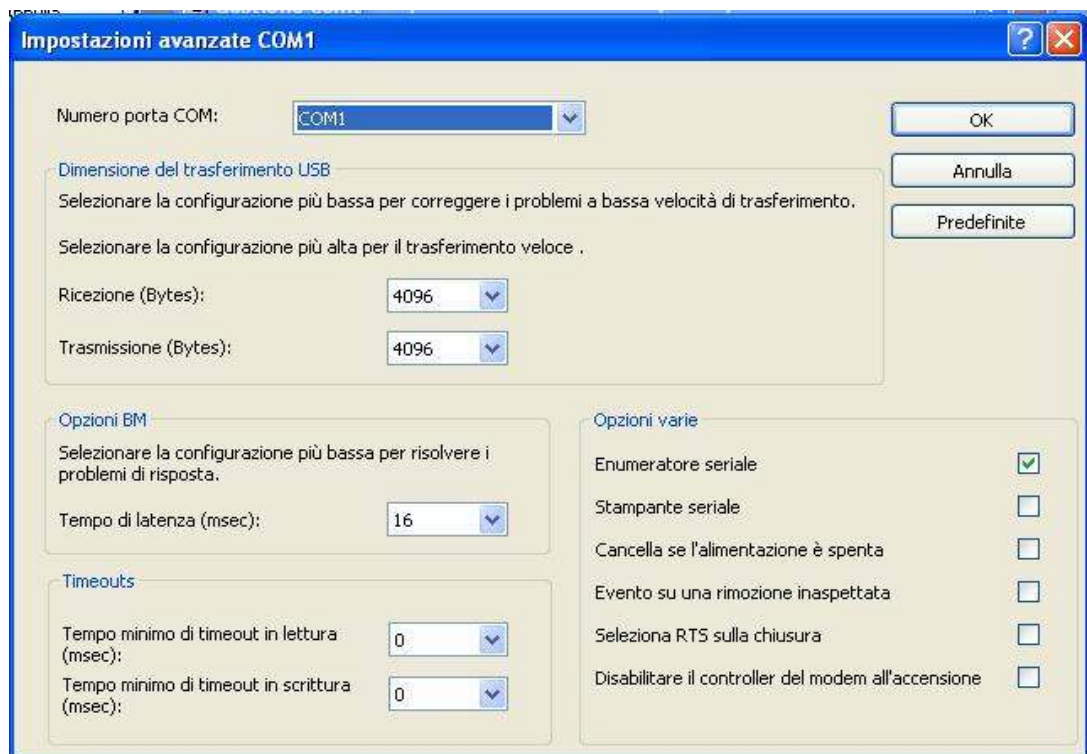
Impostazioni avanzate COM1

Numero porta COM: COM1

OK

Annulla

Predefinite

Dimensione del trasferimento USB

Selezionare la configurazione più bassa per correggere i problemi a bassa velocità di trasferimento.

Selezionare la configurazione più alta per il trasferimento veloce .

Ricezione (Bytes): 4096

Trasmissione (Bytes): 4096

Opzioni BM

Selezionare la configurazione più bassa per risolvere i problemi di risposta.

Tempo di latenza (msec): 16

Timeouts

Tempo minimo di timeout in lettura (msec): 0

Tempo minimo di timeout in scrittura (msec): 0

Opzioni varie

Enumeratore seriale

Stampante seriale

Cancella se l'alimentazione è spenta

Evento su una rimozione inaspettata

Seleziona RTS sulla chiusura

Disabilitare il controller del modem all'accensione